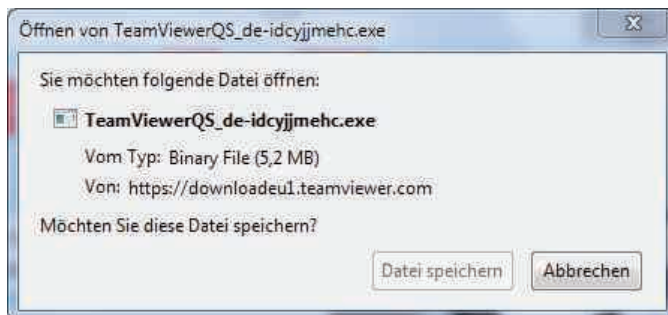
Öffnen von TeamViewerQS_de-idcyjjmehc.exe

Sie möchten folgende Datei öffnen:

TeamViewerQS_de-idcyjjmehc.exe

Vom Typ: Binary File (5,2 MB)

Von: https://downloadeu1.teamviewer.com

Möchten Sie diese Datei speichern?

Datei speichern

Abbrechen